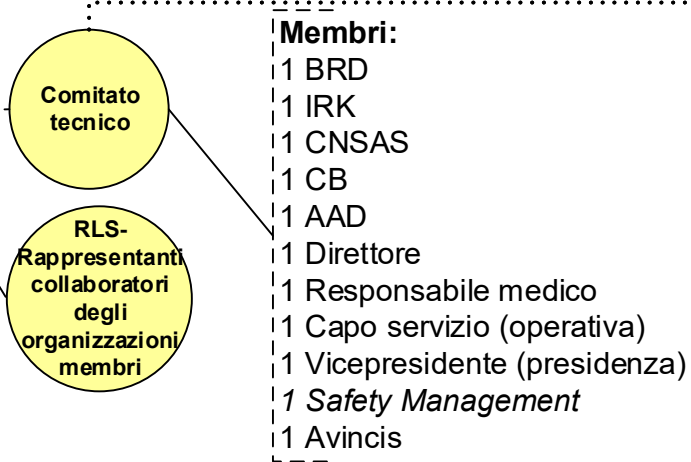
Comitato tecnico

RLS-Rappresentanti collaboratori degli organizzazioni membri

Membri:
1 BRD
1 IRK
1 CNSAS
1 CB
1 AAD
1 Direttore
1 Responsabile medico
1 Capo servizio (operativa)
1 Vicepresidente (presidenza)
1 Safety Management
1 Avincis